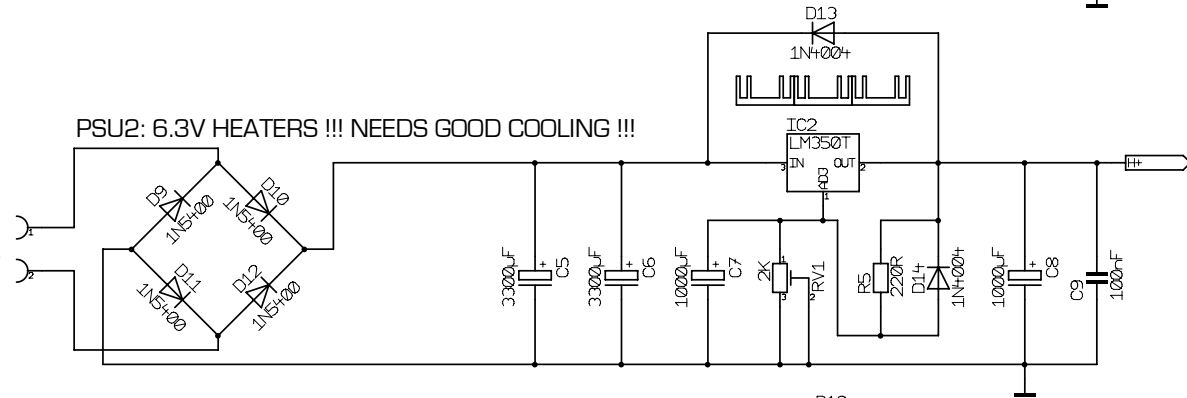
D13
1N4004

PSU2: 6.3V HEATERS !!! NEEDS GOOD COOLING !!!

IC2
LM350T
IN
OUT
ADJ
3
2
1

H+

1
2

D9
1N5400
D10
1N5400
D11
1N5400
D12
1N5400

3300uF
C5
3300uF
C6
1000uF
C7
2K
RV1
1
3
2
R5
220R
D14
1N4004
1000uF
C8
C9
100nF